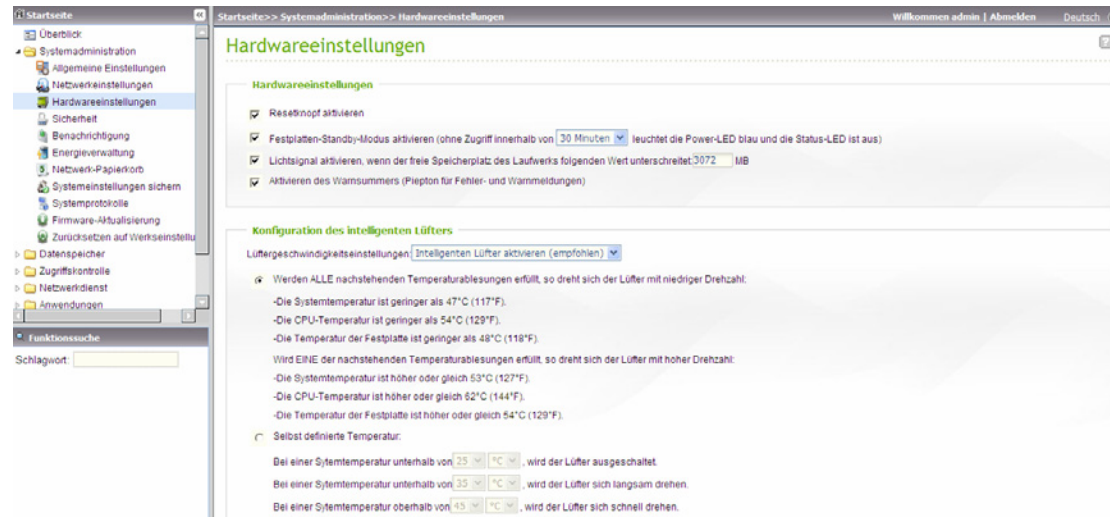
Startseite
Überblick
Systemadministration
Allgemeine Einstellungen
Netzwerkeinstellungen
Hardwareeinstellungen
Sicherheit
Benachrichtigung
Energieverwaltung
Netzwerk-Papierkorb
Systemeinstellungen sichern
Systemprotokolle
Firmware-Aktualisierung
Zurücksetzen auf Werkseinstellu
Datenspeicher
Zugriffskontrolle
Netzwerkdienst
Anwendungen

Funktionssuche
Schlagwort:

Startseite>> Systemadministration>> Hardwareeinstellungen
Willkommen admin | Abmelden
Deutsch

Hardwareeinstellungen

Hardwareeinstellungen

Resetknopf aktivieren

Festplatten-Standby-Modus aktivieren (ohne Zugriff innerhalb von 30 Minuten leuchtet die Power-LED blau und die Status-LED ist aus)

Lichtsignal aktivieren, wenn der freie Speicherplatz des Laufwerks folgenden Wert unterschreitet: 3072 MB

Aktivieren des Warnsummers (Piepton für Fehler- und Warnmeldungen)

Konfiguration des intelligenten Lüfters

Lüftergeschwindigkeitseinstellungen: Intelligenten Lüfter aktivieren (empfohlen)

Werden ALLE nachstehenden Temperaturablesungen erfüllt, so dreht sich der Lüfter mit niedriger Drehzahl:

-Die Systemtemperatur ist geringer als 47°C (117°F).

-Die CPU-Temperatur ist geringer als 54°C (129°F).

-Die Temperatur der Festplatte ist geringer als 48°C (118°F).

Wird EINE der nachstehenden Temperaturablesungen erfüllt, so dreht sich der Lüfter mit hoher Drehzahl:

-Die Systemtemperatur ist höher oder gleich 53°C (127°F).

-Die CPU-Temperatur ist höher oder gleich 62°C (144°F).

-Die Temperatur der Festplatte ist höher oder gleich 54°C (129°F).

Selbst definierte Temperatur:

Bei einer Sytemtemperatur unterhalb von 25 °C, wird der Lüfter ausgeschaltet.

Bei einer Sytemtemperatur unterhalb von 35 °C, wird der Lüfter sich langsam drehen.

Bei einer Sytemtemperatur oberhalb von 45 °C, wird der Lüfter sich schnell drehen.